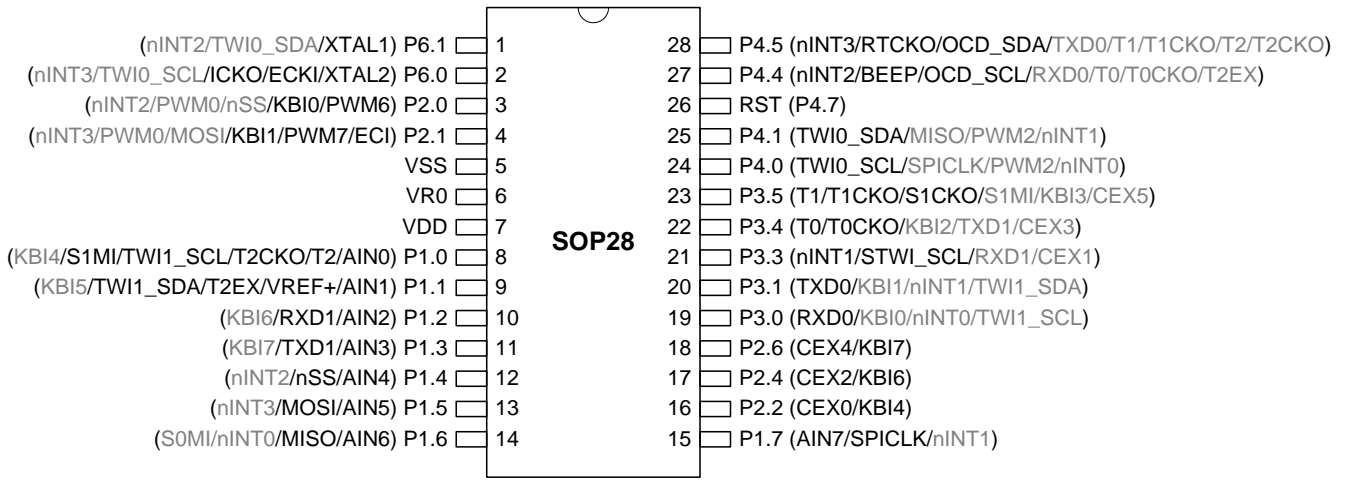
(nINT2/TWI0_SDA/XTAL1) P6.1 1
(nINT3/TWI0_SCL/ICKO/ECKI/XTAL2) P6.0 2
(nINT2/PWM0/nSS/KBI0/PWM6) P2.0 3
(nINT3/PWM0/MOSI/KBI1/PWM7/ECI) P2.1 4
VSS 5
VR0 6
VDD 7
(KBI4/S1MI/TWI1_SCL/T2CKO/T2/AIN0) P1.0 8
(KBI5/TWI1_SDA/T2EX/VREF+/AIN1) P1.1 9
(KBI6/RXD1/AIN2) P1.2 10
(KBI7/TXD1/AIN3) P1.3 11
(nINT2/nSS/AIN4) P1.4 12
(nINT3/MOSI/AIN5) P1.5 13
(S0MI/nINT0/MISO/AIN6) P1.6 14

SOP28

28 P4.5 (nINT3/RTCKO/OCD_SDA/TXD0/T1/T1CKO/T2/T2CKO)
27 P4.4 (nINT2/BEEP/OCD_SCL/RXD0/T0/T0CKO/T2EX)
26 RST (P4.7)
25 P4.1 (TWI0_SDA/MISO/PWM2/nINT1)
24 P4.0 (TWI0_SCL/SPICLK/PWM2/nINT0)
23 P3.5 (T1/T1CKO/S1CKO/S1MI/KBI3/CEX5)
22 P3.4 (T0/T0CKO/KBI2/TXD1/CEX3)
21 P3.3 (nINT1/STWI_SCL/RXD1/CEX1)
20 P3.1 (TXD0/KBI1/nINT1/TWI1_SDA)
19 P3.0 (RXD0/KBI0/nINT0/TWI1_SCL)
18 P2.6 (CEX4/KBI7)
17 P2.4 (CEX2/KBI6)
16 P2.2 (CEX0/KBI4)
15 P1.7 (AIN7/SPICLK/nINT1)